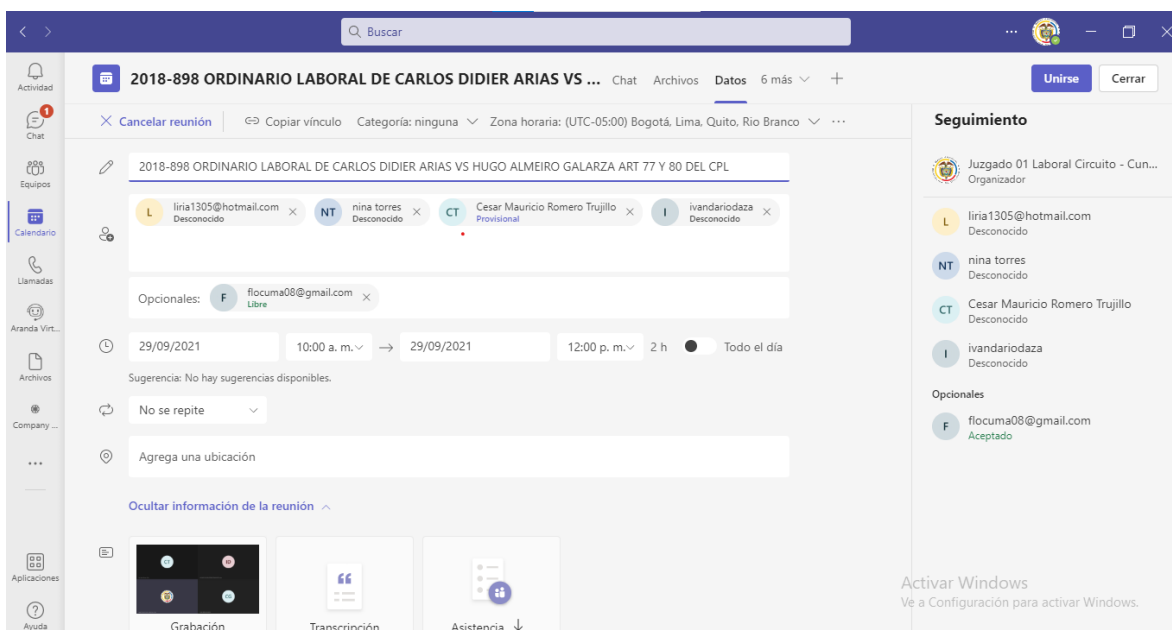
Buscar

Actividad
Chat
Equipos
Calendario
Llamadas
Aranda Virt...
Archivos
Company ...
...
Aplicaciones
Ayuda

2018-898 ORDINARIO LABORAL DE CARLOS DIDIER ARIAS VS ... Chat Archivos Datos 6 más +

Unirse Cerrar

× Cancelar reunión Copiar vínculo Categoría: ninguna Zona horaria: (UTC-05:00) Bogotá, Lima, Quito, Rio Branco ...

2018-898 ORDINARIO LABORAL DE CARLOS DIDIER ARIAS VS HUGO ALMEIRO GALARZA ART 77 Y 80 DEL CPL

L liria1305@hotmail.com Desconocido ×
NT nina torres Desconocido ×
CT Cesar Mauricio Romero Trujillo Provisional ×
I ivandariodaza Desconocido ×

Opcionales: F flocuma08@gmail.com Libre ×

29/09/2021 10:00 a. m. → 29/09/2021 12:00 p. m. 2 h Todo el día

Sugerencia: No hay sugerencias disponibles.

No se repite

Agrega una ubicación

Ocultar información de la reunión

Grabación
Transcripción
Asistencia

Seguimiento

Juzgado 01 Laboral Circuito - Cun...
Organizador

L liria1305@hotmail.com
Desconocido

NT nina torres
Desconocido

CT Cesar Mauricio Romero Trujillo
Desconocido

I ivandariodaza
Desconocido

Opcionales

F flocuma08@gmail.com
Aceptado

Activar Windows
Ve a Configuración para activar Windows.